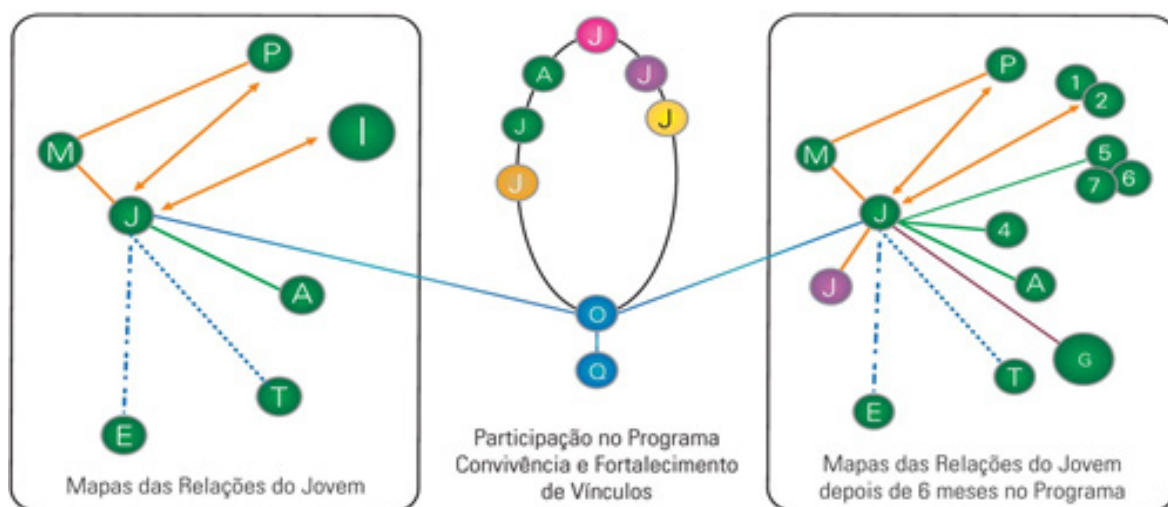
P
M
I
J
A
T
E
Mapas das Relações do Jovem

J
A
J
J
J
J
O
Q
Participação no Programa Convivência e Fortalecimento de Vínculos

P
1
2
M
5
7
6
J
4
J
A
G
T
E
Mapas das Relações do Jovem depois de 6 meses no Programa